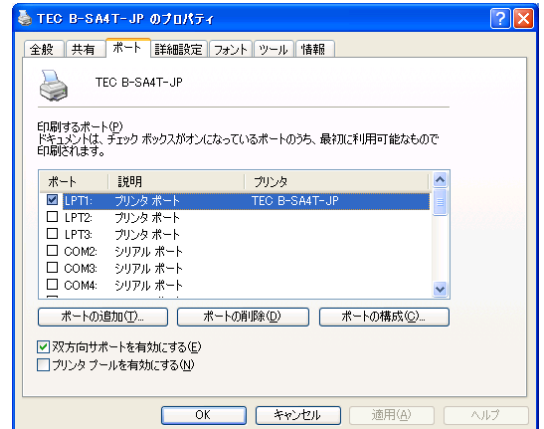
TEC B-SA4T-JP のプロパティ

全般 共有 ポート 詳細設定 フォント ツール 情報

TEC B-SA4T-JP

印刷するポート(P)
ドキュメントは、チェック ボックスがオンになっているポートのうち、最初に利用可能なもので印刷されます。

| ポート | 説明 | プリンタ |
|---|---|---|
| ☑ LPT1: | プリンタ ポート | TEC B-SA4T-JP |
| ☐ LPT2: | プリンタ ポート | |
| ☐ LPT3: | プリンタ ポート | |
| ☐ COM2: | シリアル ポート | |
| ☐ COM3: | シリアル ポート | |
| ☐ COM4: | シリアル ポート | |

ポートの追加(T)... ポートの削除(D) ポートの構成(C)...

☑ 双方向サポートを有効にする(E)
☐ プリンタ プールを有効にする(N)

OK キャンセル 適用(A) ヘルプ